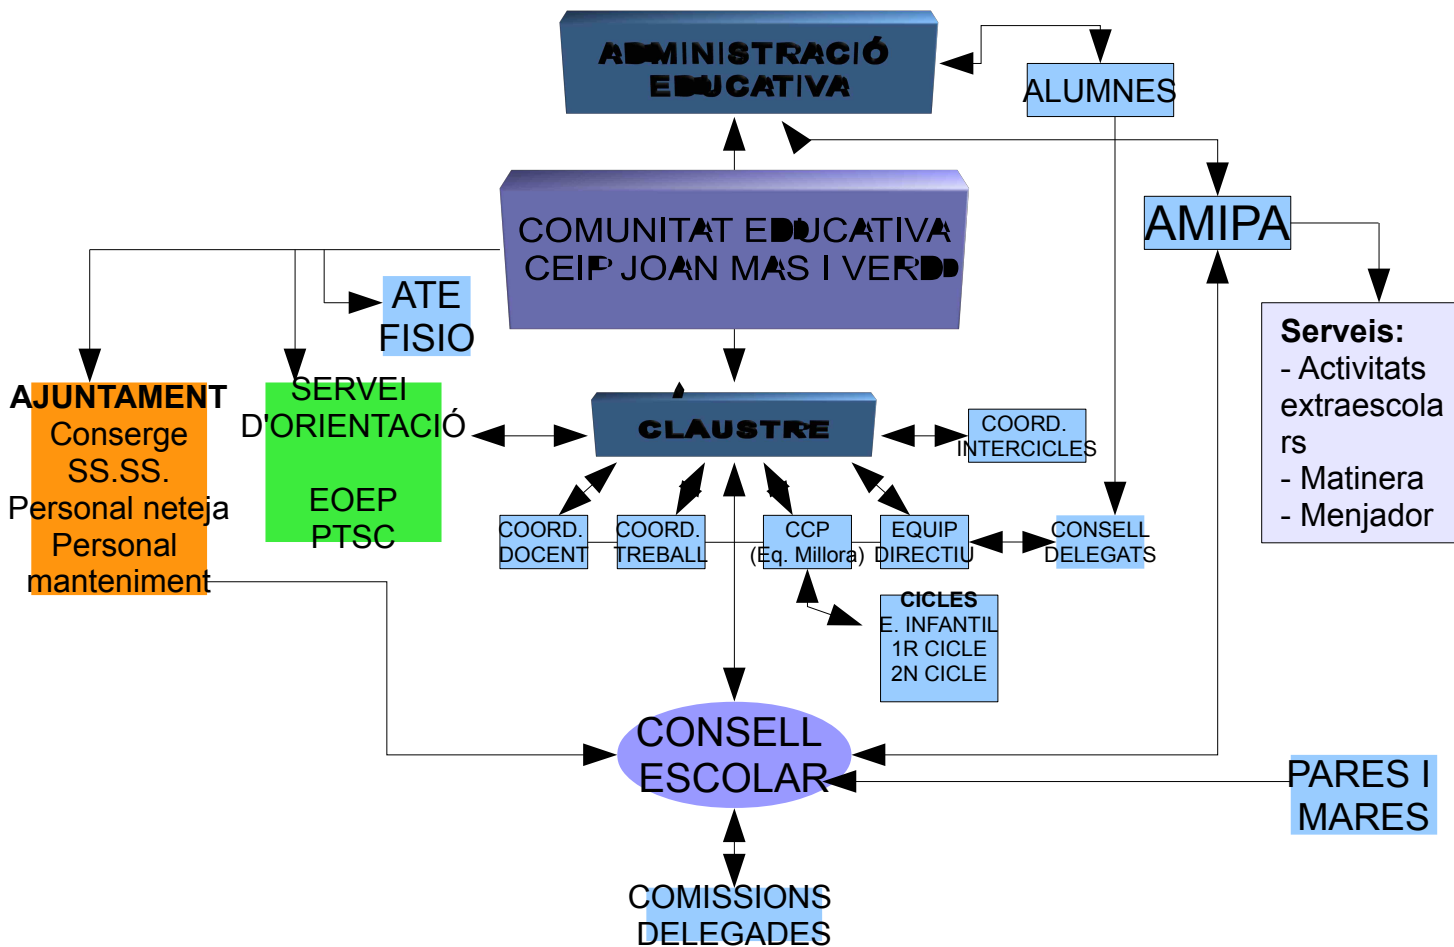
ADMINISTRACIÓ EDUCATIVA

ALUMNES

COMUNITAT EDUCATIVA CEIP JOAN MAS I VERD

AMIPA

ATE FISIO

Serveis:
- Activitats extraescolars
- Matinera
- Menjador

AJUNTAMENT
Conserge
SS.SS.
Personal neteja
Personal manteniment

SERVEI D'ORIENTACIÓ

EOEP
PTSC

CLAUSTRE

COORD. INTERCICLES

COORD. DOCENT

COORD. TREBALL

CCP (Eq. Millora)

EQUIP DIRECTIU

CONSELL DELEGATS

CICLES
E. INFANTIL
1R CICLE
2N CICLE

CONSELL ESCOLAR

PARES I MARES

COMISSIONS DELEGADES